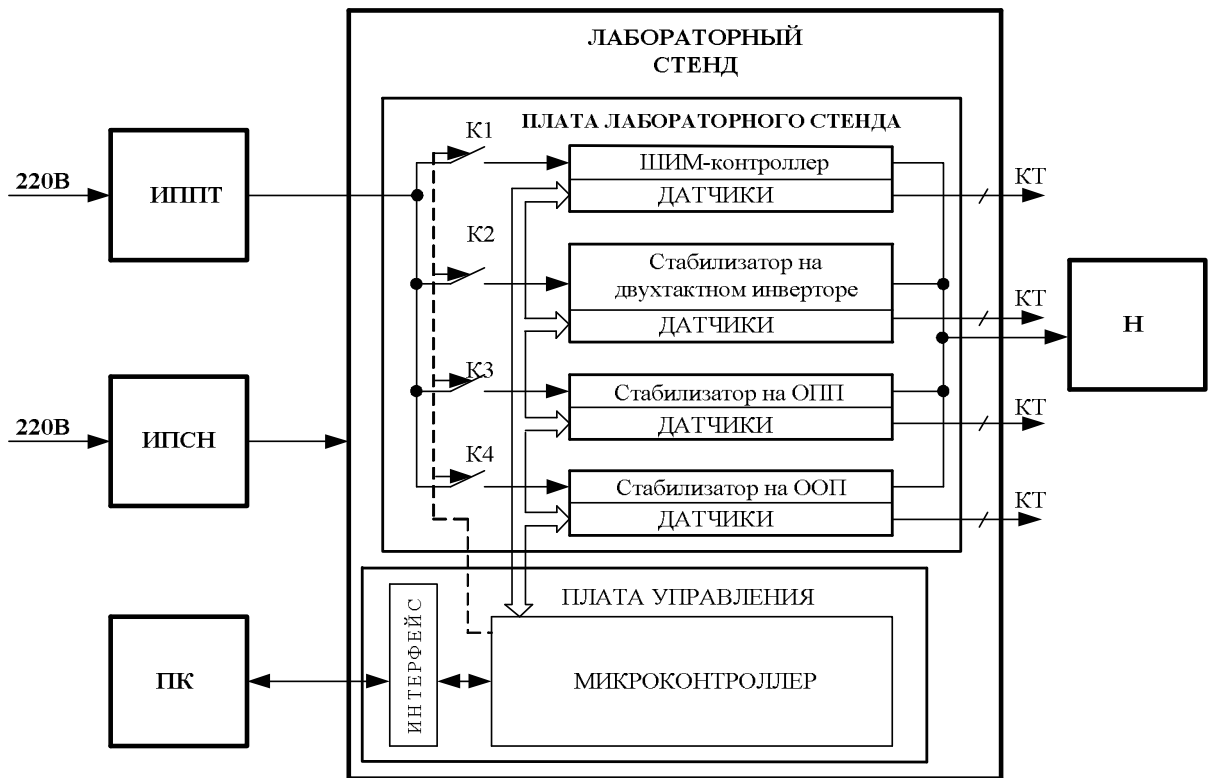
ЛАБОРАТОРНЫЙ СТЕНД

ПЛАТА ЛАБОРАТОРНОГО СТЕНДА

220В

ИППТ

К1

ШИМ-контроллер

ДАТЧИКИ

КТ

К2

Стабилизатор на двухтактном инверторе

ДАТЧИКИ

КТ

Н

К3

Стабилизатор на ОПП

ДАТЧИКИ

КТ

220В

ИПСН

К4

Стабилизатор на ООП

ДАТЧИКИ

КТ

ПЛАТА УПРАВЛЕНИЯ

ПК

ИНТЕРФЕЙС

МИКРОКОНТРОЛЛЕР